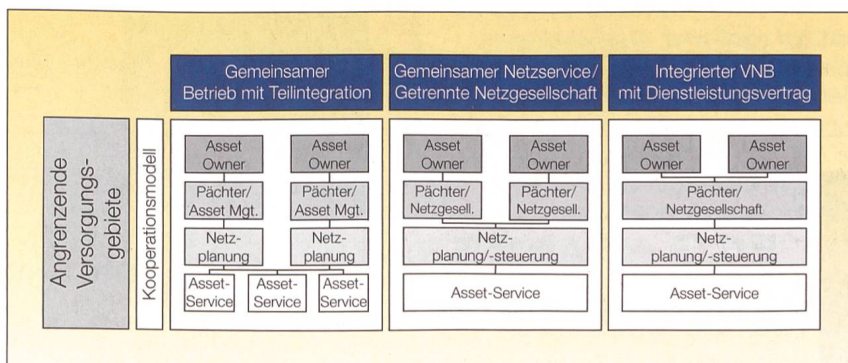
Angrenzende Versorgungsgebiete

Kooperationsmodell

Gemeinsamer Betrieb mit Teilintegration

Asset Owner

Asset Owner

Pächter/ Asset Mgt.

Pächter/ Asset Mgt.

Netzplanung

Netzplanung

Asset-Service

Asset-Service

Asset-Service

Gemeinsamer Netzservice/ Getrennte Netzgesellschaft

Asset Owner

Asset Owner

Pächter/ Netzgesell.

Pächter/ Netzgesell.

Netzplanung/-steuerung

Asset-Service

Integrierter VNB mit Dienstleistungsvertrag

Asset Owner

Asset Owner

Pächter/ Netzgesellschaft

Netzplanung/-steuerung

Asset-Service